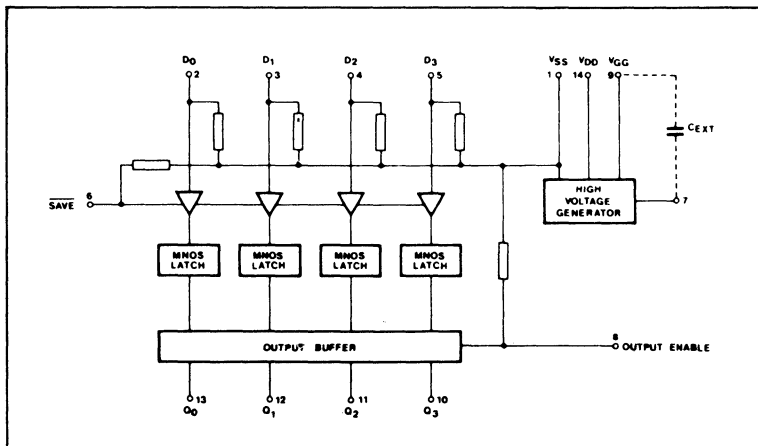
$D_0$ 2
$D_1$ 3
$D_2$ 4
$D_3$ 5
$V_{SS}$ 1
$V_{DD}$ 14
$V_{GG}$ 9
$C_{EXT}$
$\overline{SAVE}$ 6
HIGH VOLTAGE GENERATOR
7
MNOS LATCH
MNOS LATCH
MNOS LATCH
MNOS LATCH
OUTPUT BUFFER
8 OUTPUT ENABLE
13 $Q_0$
12 $Q_1$
11 $Q_2$
10 $Q_3$